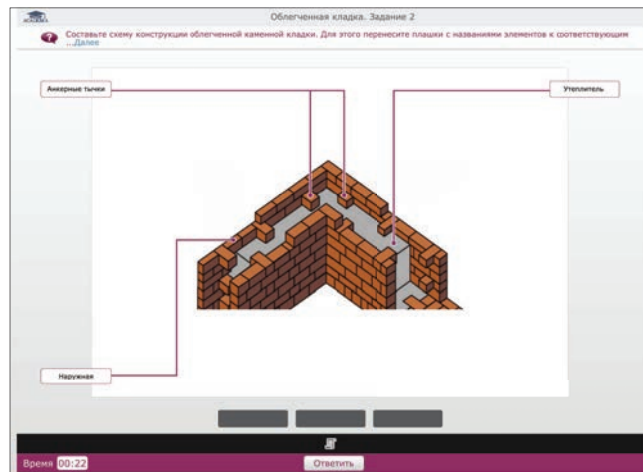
ACADEMIA

Облегченная кладка. Задание 2

Составьте схему конструкции облегченной каменной кладки. Для этого перенесите плашки с названиями элементов к соответствующим ...Далее

Анкерные тычки

Утеплитель

Наружная

Время 00:22

Ответить